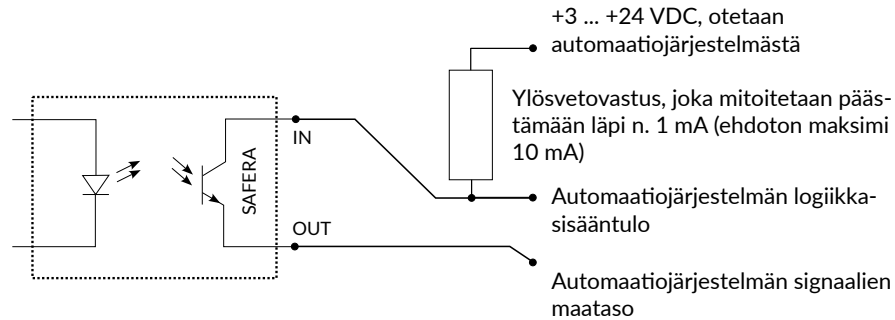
+3 ... +24 VDC, otetaan automaatiojärjestelmästä

Ylösvetovastus, joka mitoitetaan päästämään läpi n. 1 mA (ehdoton maksimi 10 mA)

IN

SAFERA

OUT

Automaatiojärjestelmän logiikkasisääntulo

Automaatiojärjestelmän signaalien maataso